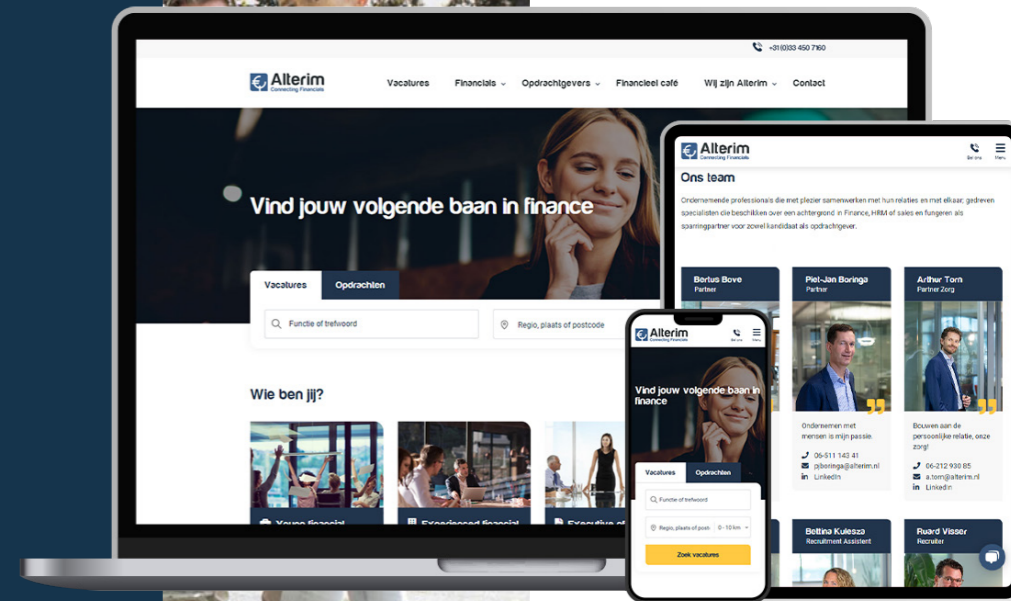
+31(0)33 450 7160

Alterim
Connecting Financials

Vacatures Financials Opdrachtgevers Financieel café Wij zijn Alterim Contact

Vind jouw volgende baan in finance

Vacatures Opdrachten

Functie of trefwoord

Regio, plaats of postcode

Wie ben jij?

Young financial

Experienced financial

Executive of

Alterim
Connecting Financials

Bel ons Menu

Ons team

Ondernemende professionals die met plezier samenwerken met hun relaties en met elkaar, gedreven specialisten die beschikken over een achtergrond in Finance, HRM of sales en fungeren als sparringpartner voor zowel kandidaat als opdrachtgever.

Bertus Bove
Partner

Piet-Jan Boringa
Partner

Ondernemen met mensen is mijn passie.

06-511 143 41
pjboringa@alterim.nl
LinkedIn

Arthur Tom
Partner Zorg

Bouwen aan de persoonlijke relatie, onze zorg!

06-212 930 85
a.tom@alterim.nl
LinkedIn

Bettina Kulesza
Recruitment Assistent

Ruard Visser
Recruiter

Alterim
Connecting Financials

Bel ons Menu

Vind jouw volgende baan in finance

Vacatures Opdrachten

Functie of trefwoord

Regio, plaats of post 0 - 10 km

Zoek vacatures